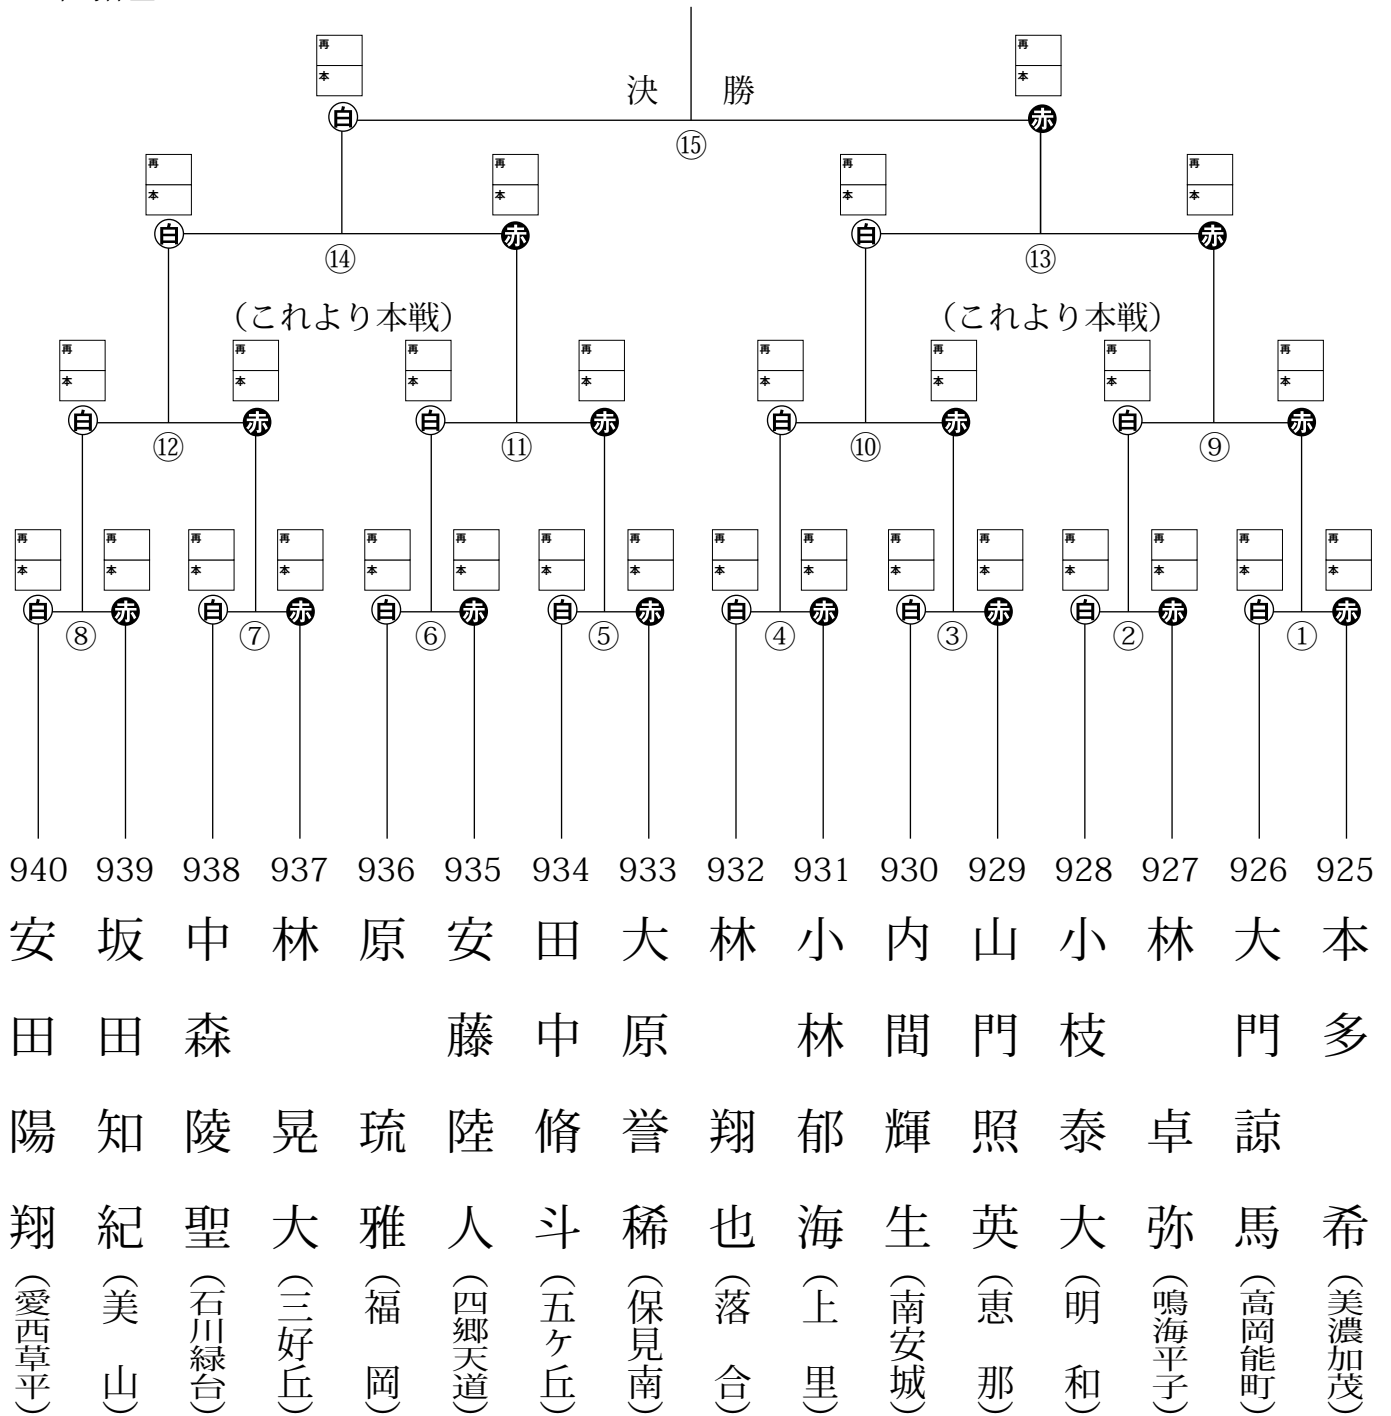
決 勝

再
本
白
再
本
赤
⑮

再
本
白
再
本
赤
⑭

再
本
白
再
本
赤
⑬

(これより本戦)
(これより本戦)

白 赤 ⑫
白 赤 ⑪
白 赤 ⑩
白 赤 ⑨

白 赤 ⑧
白 赤 ⑦
白 赤 ⑥
白 赤 ⑤
白 赤 ④
白 赤 ③
白 赤 ②
白 赤 ①

再
本

940 939 938 937 936 935 934 933 932 931 930 929 928 927 926 925

| 940 | 939 | 938 | 937 | 936 | 935 | 934 | 933 | 932 | 931 | 930 | 929 | 928 | 927 | 926 | 925 |
|---|---|---|---|---|---|---|---|---|---|---|---|---|---|---|---|
| 安田陽翔 | 坂田知紀 | 中森陵聖 | 林晃大 | 原琉雅 | 安藤陸人 | 田中脩斗 | 大原誉稀 | 林翔也 | 小林郁海 | 内間輝生 | 山門照英 | 小枝泰大 | 林卓弥 | 大門諒馬 | 本多希 |
| (愛西草平) | (美山) | (石川緑台) | (三好丘) | (福岡) | (四郷天道) | (五ケ丘) | (保見南) | (落合) | (上里) | (南安城) | (恵那) | (明和) | (鳴海平子) | (高岡能町) | (美濃加茂) |